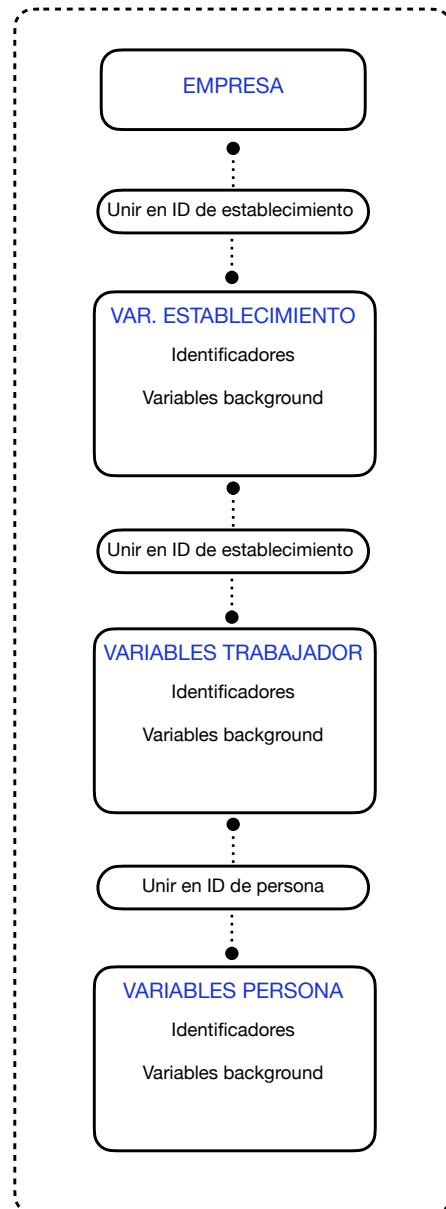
EMPRESA

Unir en ID de establecimiento

VAR. ESTABLECIMIENTO

Identificadores

Variables background

Unir en ID de establecimiento

VARIABLES TRABAJADOR

Identificadores

Variables background

Unir en ID de persona

VARIABLES PERSONA

Identificadores

Variables background